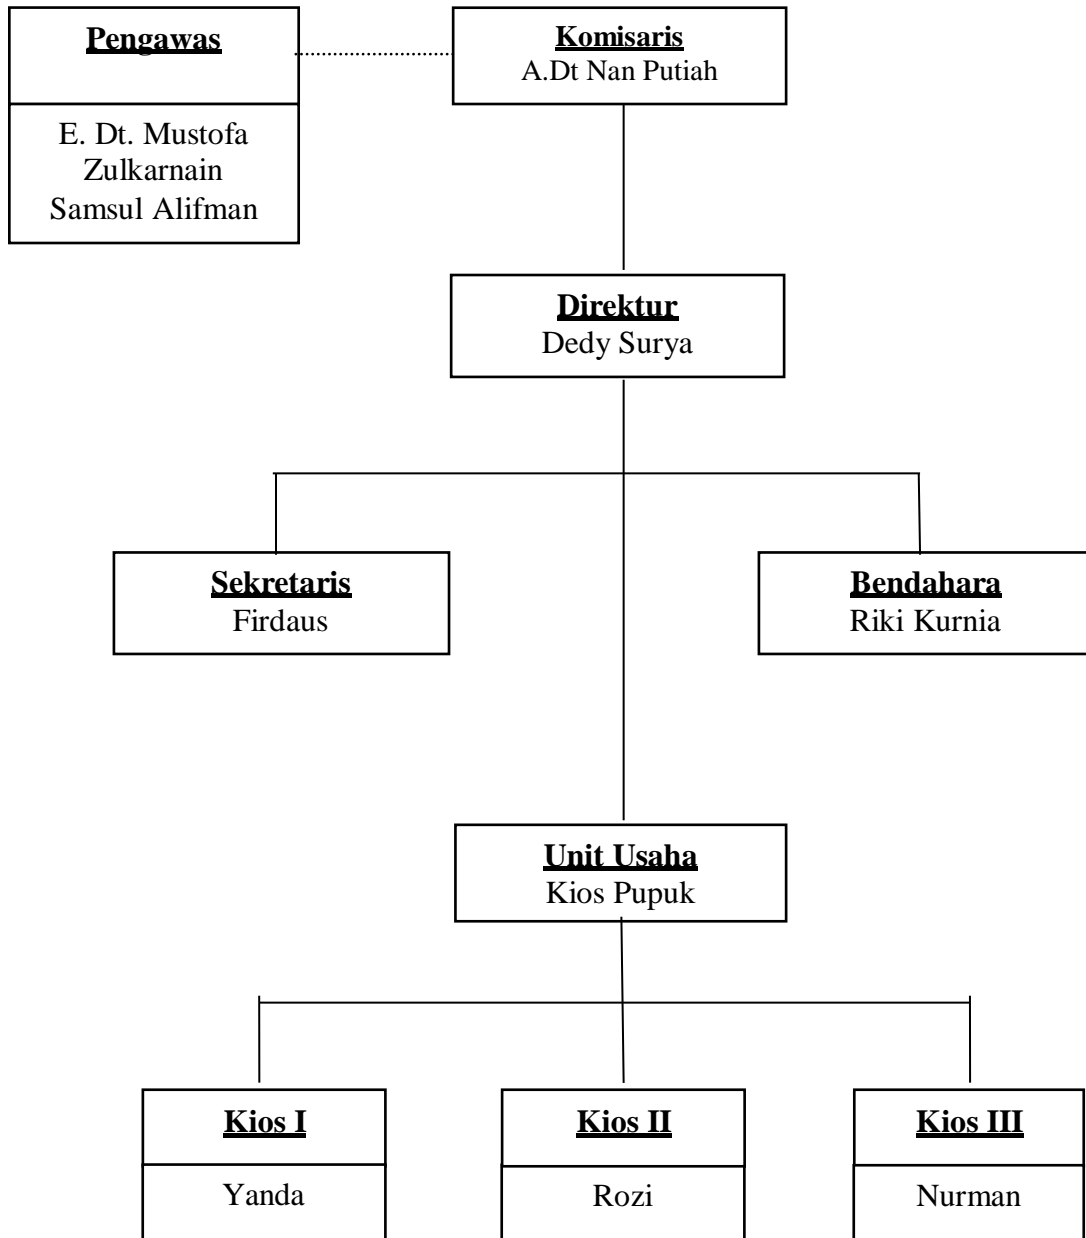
Pengawas

E. Dt. Mustofa
Zulkarnain
Samsul Alifman

Komisaris
A.Dt Nan Putiah

Direktur
Dedy Surya

Sekretaris
Firdaus

Bendahara
Riki Kurnia

Unit Usaha
Kios Pupuk

Kios I
Yanda

Kios II
Rozi

Kios III
Nurman